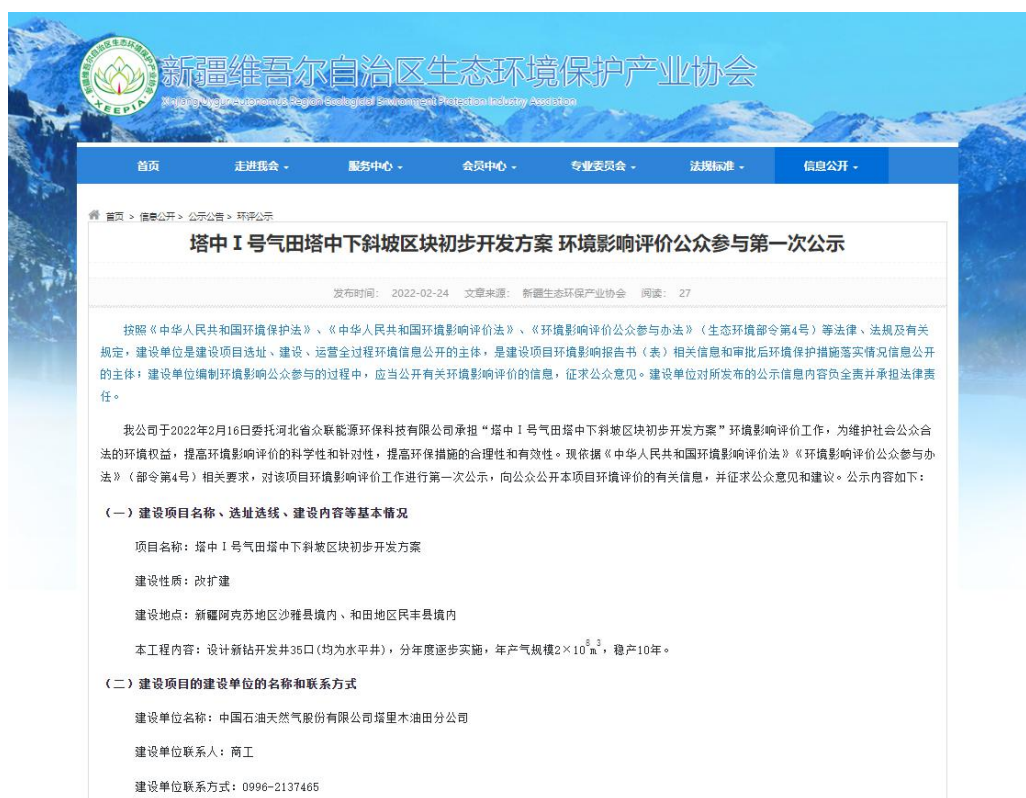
新疆维吾尔自治区生态环境保护产业协会

Xinjiang Uygur Autonomous Region Ecological Environment Protection Industry Association

XEEPIA

首页 走进我会 服务中心 会员中心 专业委员会 法规标准 信息公开

首页 > 信息公开 > 公示公告 > 环评公示

塔中Ⅰ号气田塔中下斜坡区块初步开发方案 环境影响评价公众参与第一次公示

发布时间: 2022-02-24 文章来源: 新疆生态环保产业协会 阅读: 27

按照《中华人民共和国环境保护法》、《中华人民共和国环境影响评价法》、《环境影响评价公众参与办法》（生态环境部令第4号）等法律、法规及有关规定，建设单位是建设项目选址、建设、运营全过程环境信息公开的主体，是建设项目环境影响报告书（表）相关信息和审批后环境保护措施落实情况信息公开的主体；建设单位编制环境影响公众参与的过程中，应当公开有关环境影响评价的信息，征求公众意见。建设单位对所发布的公示信息内容负全责并承担法律责任。

我公司于2022年2月16日委托河北省众联能源环保科技有限公司承担“塔中Ⅰ号气田塔中下斜坡区块初步开发方案”环境影响评价工作，为维护社会公众合法的环境权益，提高环境影响评价的科学性和针对性，提高环保措施的合理性和有效性。现依据《中华人民共和国环境影响评价法》《环境影响评价公众参与办法》（部令第4号）相关要求，对该项目环境影响评价工作进行第一次公示，向公众公开本项目环境评价的有关信息，并征求公众意见和建议。公示内容如下：

（一）建设项目名称、选址选线、建设内容等基本情况

项目名称：塔中Ⅰ号气田塔中下斜坡区块初步开发方案

建设性质：改扩建

建设地点：新疆阿克苏地区沙雅县境内、和田地区民丰县境内

本工程内容：设计新钻开发井35口(均为水平井)，分年度逐步实施，年产气规模$2\times10^{8}m^{3}$，稳产10年。

（二）建设项目的建设单位的名称和联系方式

建设单位名称：中国石油天然气股份有限公司塔里木油田分公司

建设单位联系人：商工

建设单位联系方式：0996-2137465